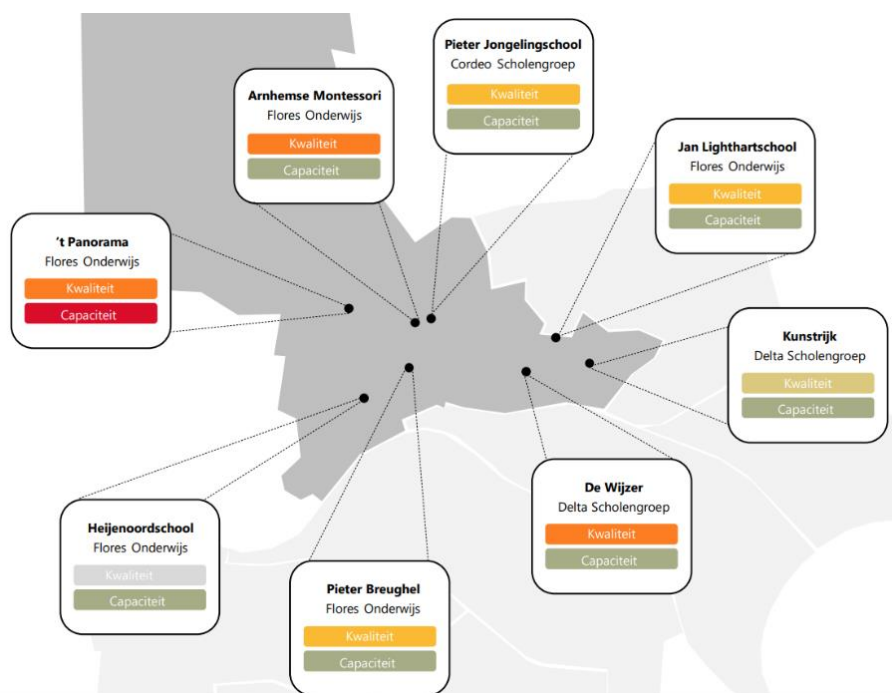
Pieter Jongelingschool
Cordeo Scholengroep
Kwaliteit
Capaciteit

Arnhemse Montessori
Flores Onderwijs
Kwaliteit
Capaciteit

Jan Lighthartschool
Flores Onderwijs
Kwaliteit
Capaciteit

't Panorama
Flores Onderwijs
Kwaliteit
Capaciteit

Kunstrijk
Delta Scholengroep
Kwaliteit
Capaciteit

De Wijzer
Delta Scholengroep
Kwaliteit
Capaciteit

Heijenoordschool
Flores Onderwijs
Kwaliteit
Capaciteit

Pieter Breughel
Flores Onderwijs
Kwaliteit
Capaciteit